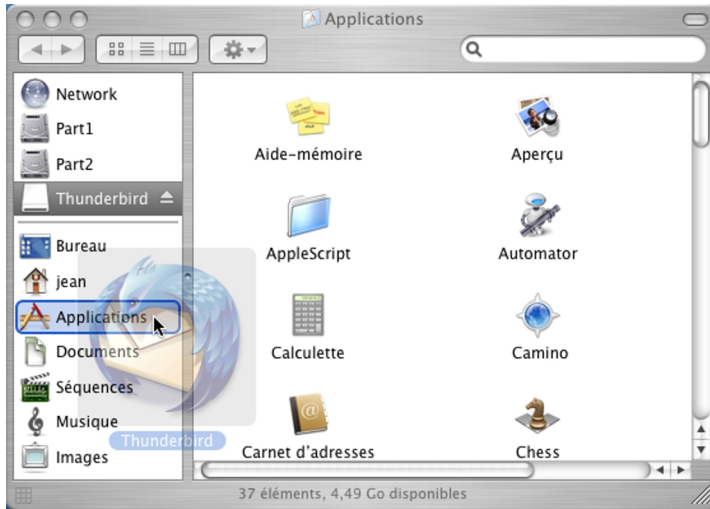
Applications

Network
Part1
Part2
Thunderbird
Bureau
jean
Applications
Documents
Séquences
Musique
Images

Thunderbird

Aide-mémoire
Aperçu
AppleScript
Automator
Calculette
Camino
Carnet d'adresses
Chess

37 éléments, 4,49 Go disponibles